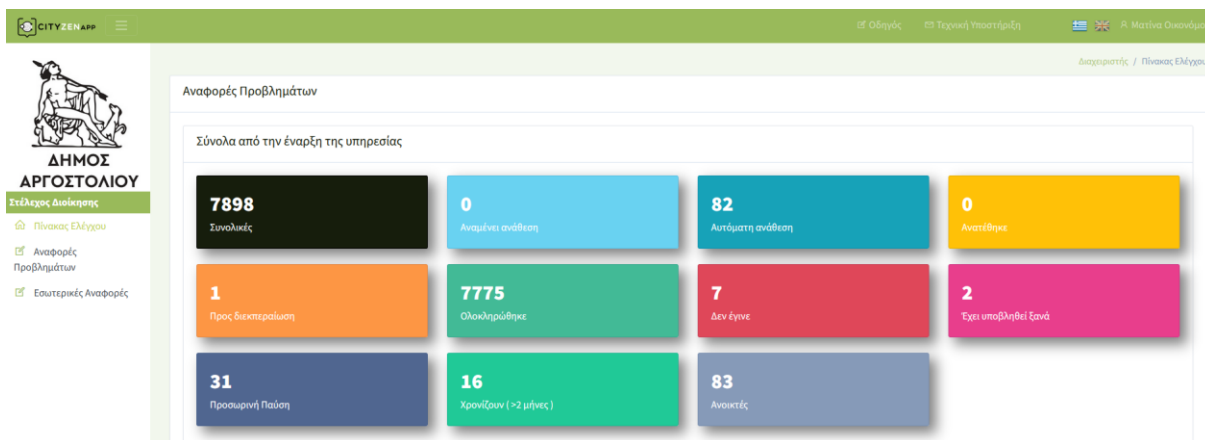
CITYZEN APP

Οδηγός Τεχνική Υποστήριξη Ματίνα Οικονόμ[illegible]

ΔΗΜΟΣ ΑΡΓΟΣΤΟΛΙΟΥ

Στέλεχος Διοίκησης

Πίνακας Ελέγχου

Αναφορές Προβλημάτων

Εσωτερικές Αναφορές

Διαχειριστής / Πίνακας Ελέγχο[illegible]

Αναφορές Προβλημάτων

Σύνολα από την έναρξη της υπηρεσίας

7898
Συνολικές

0
Αναμένει ανάθεση

82
Αυτόματη ανάθεση

0
Ανατέθηκε

1
Προς διεκπεραίωση

7775
Ολοκληρώθηκε

7
Δεν έγινε

2
Έχει υποβληθεί ξανά

31
Προσωρινή Παύση

16
Χρονίζουν ( >2 μήνες )

83
Ανοικτές